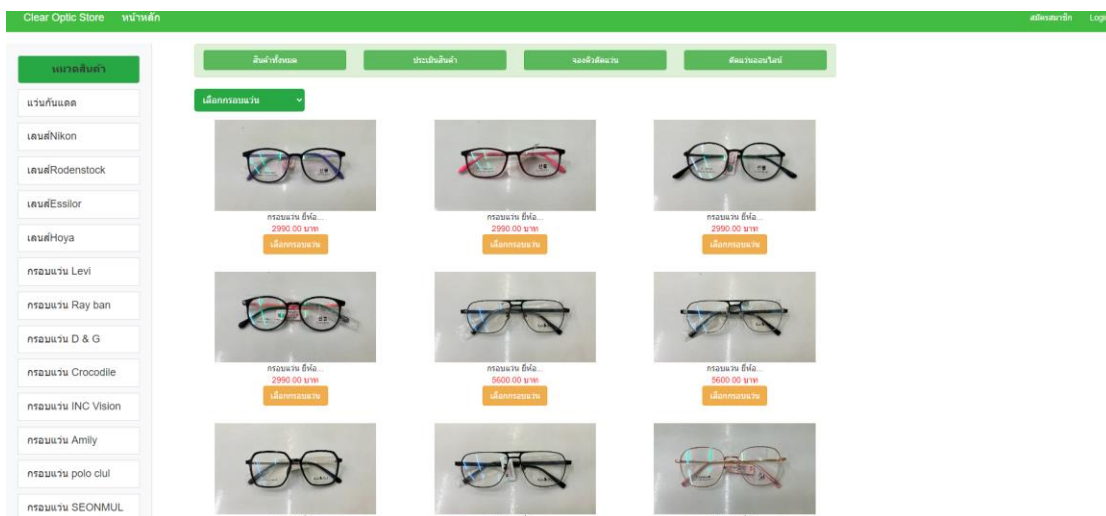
Clear Optic Store หน้าหลัก

สมัครสมาชิก Logi

หมวดสินค้า

แว่นกันแดด

เลนส์Nikon

เลนส์Rodenstock

เลนส์Essilor

เลนส์Hoya

กรอบแว่น Levi

กรอบแว่น Ray ban

กรอบแว่น D & G

กรอบแว่น Crocodile

กรอบแว่น INC Vision

กรอบแว่น Amily

กรอบแว่น polo clul

กรอบแว่น SEONMUL

สินค้าทั้งหมด ประเมินสินค้า จองตัดแว่น ตัดแว่นออนไลน์

เลือกกรอบแว่น

กรอบแว่น ยี่ห้อ...
2990.00 บาท
เลือกกรอบแว่น

กรอบแว่น ยี่ห้อ...
2990.00 บาท
เลือกกรอบแว่น

กรอบแว่น ยี่ห้อ...
2990.00 บาท
เลือกกรอบแว่น

กรอบแว่น ยี่ห้อ...
2990.00 บาท
เลือกกรอบแว่น

กรอบแว่น ยี่ห้อ...
5600.00 บาท
เลือกกรอบแว่น

กรอบแว่น ยี่ห้อ...
5600.00 บาท
เลือกกรอบแว่น